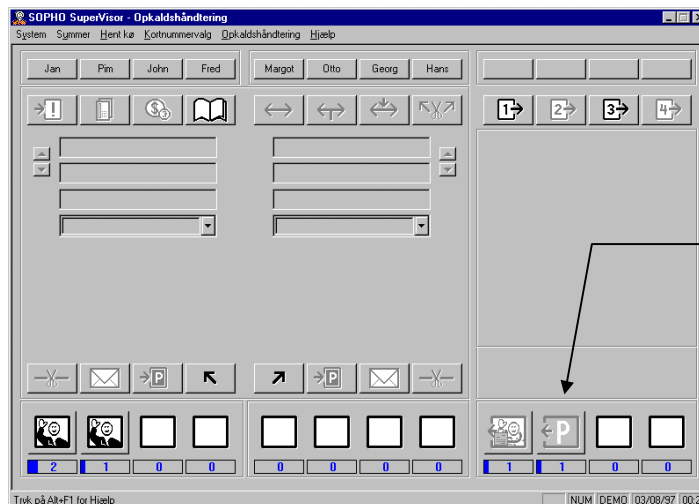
SOPHO SuperVisor - Opkaldshåndtering

System Summer Hent kø Kortnummervalg Opkaldshåndtering Hjælp

Jan Pim John Fred

Margot Otto Georg Hans

1 2 3 4

P P P

2 1 0 0

0 0 0 0

1 1 0 0

Tryk på Alt+F1 for Hjælp

NUM DEMO 03/08/97 00:2